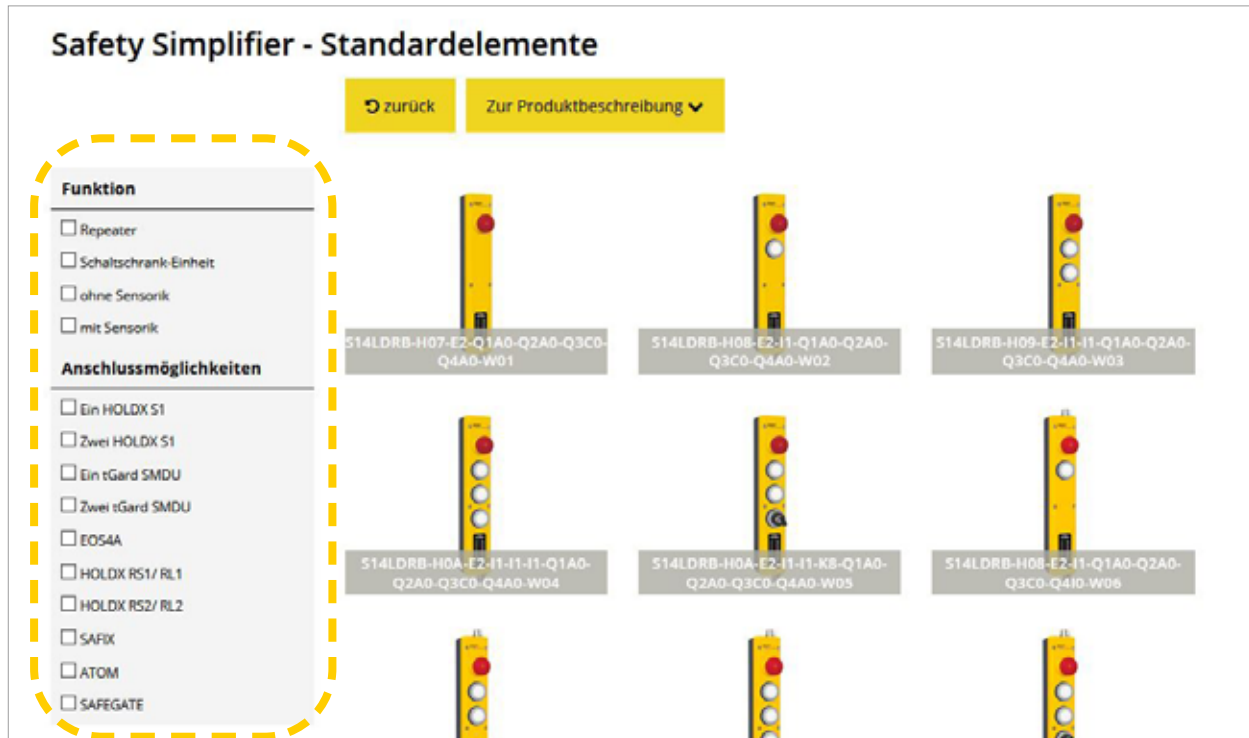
Safety Simplifier - Standardelemente

zurück

Zur Produktbeschreibung

Funktion

Repeater

Schaltschrank-Einheit

ohne Sensorik

mit Sensorik

Anschlussmöglichkeiten

Ein HOLDX S1

Zwei HOLDX S1

Ein tGard SMDU

Zwei tGard SMDU

EOS4A

HOLDX RS1/ RL1

HOLDX RS2/ RL2

SAFIX

ATOM

SAFEGATE

S14LDRB-H07-E2-Q1A0-Q2A0-Q3C0-Q4A0-W01

S14LDRB-H08-E2-I1-Q1A0-Q2A0-Q3C0-Q4A0-W02

S14LDRB-H09-E2-I1-I1-Q1A0-Q2A0-Q3C0-Q4A0-W03

S14LDRB-H0A-E2-I1-I1-I1-Q1A0-Q2A0-Q3C0-Q4A0-W04

S14LDRB-H0A-E2-I1-I1-K8-Q1A0-Q2A0-Q3C0-Q4A0-W05

S14LDRB-H08-E2-I1-Q1A0-Q2A0-Q3C0-Q4I0-W06